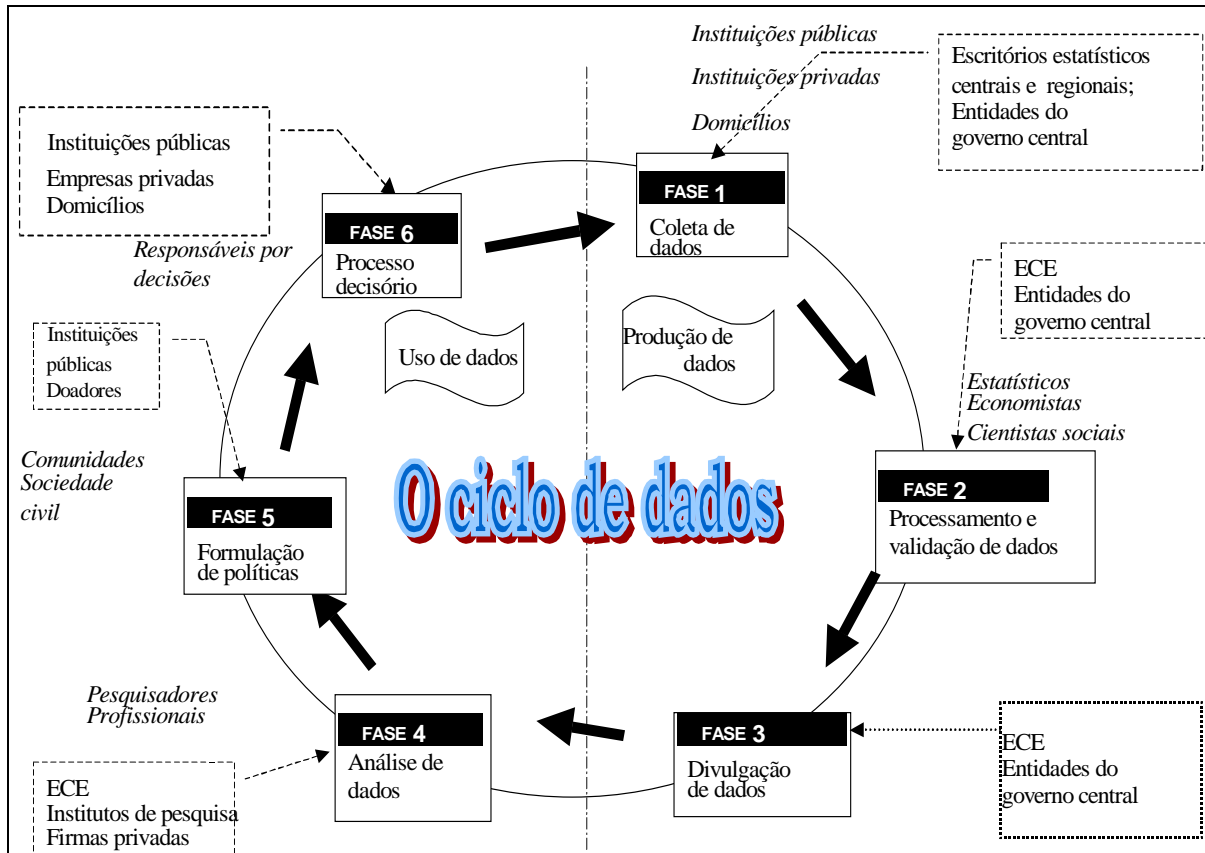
Instituições públicas
Instituições privadas
Domicílios

Escritórios estatísticos centrais e regionais; Entidades do governo central

Instituições públicas
Empresas privadas
Domicílios

Responsáveis por decisões

FASE 6
Processo decisório

FASE 1
Coleta de dados

ECE
Entidades do governo central

Instituições públicas
Doadores

Uso de dados

Produção de dados

Estatísticos
Economistas
Cientistas sociais

Comunidades
Sociedade civil

O ciclo de dados

FASE 5
Formulação de políticas

FASE 2
Processamento e validação de dados

Pesquisadores
Profissionais

FASE 4
Análise de dados

FASE 3
Divulgação de dados

ECE
Entidades do governo central

ECE
Institutos de pesquisa
Firmas privadas